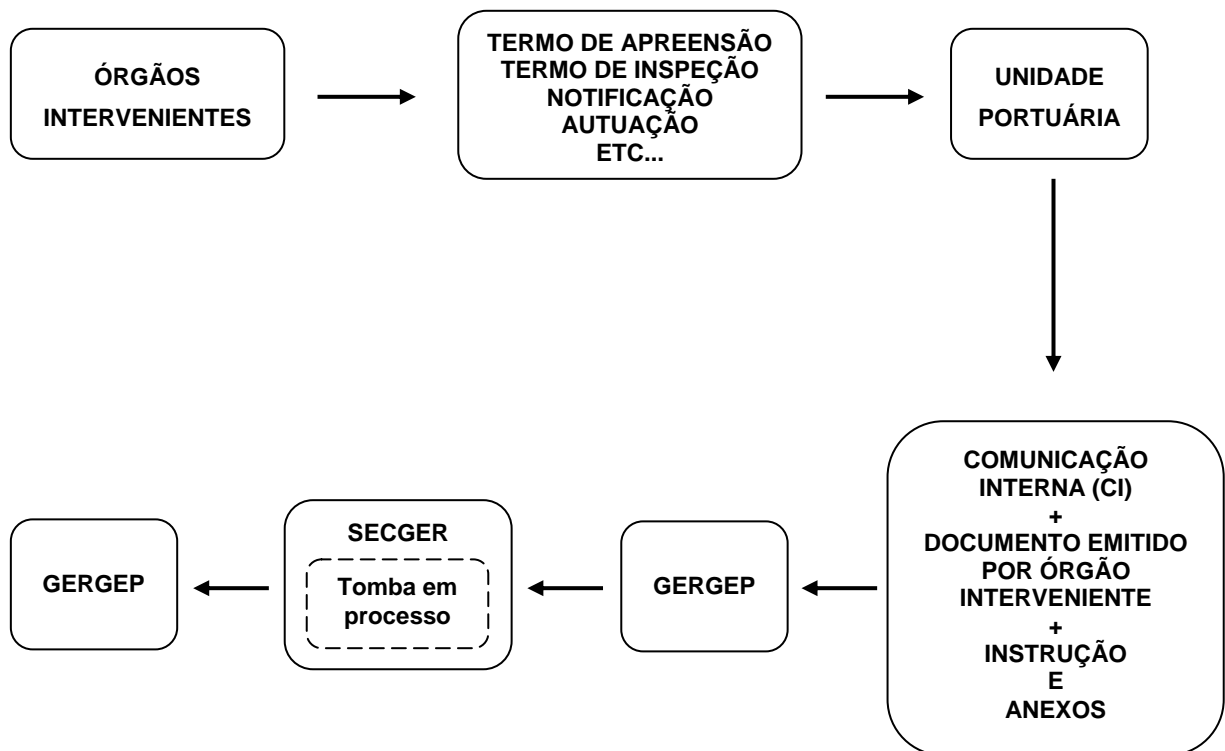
ÓRGÃOS INTERVENIENTES

TERMO DE APREENSÃO
TERMO DE INSPEÇÃO
NOTIFICAÇÃO
AUTUAÇÃO
ETC...

UNIDADE PORTUÁRIA

COMUNICAÇÃO INTERNA (CI)
+
DOCUMENTO EMITIDO POR ÓRGÃO INTERVENIENTE
+
INSTRUÇÃO
E
ANEXOS

GERGEP

SECGER

Tomba em processo

GERGEP